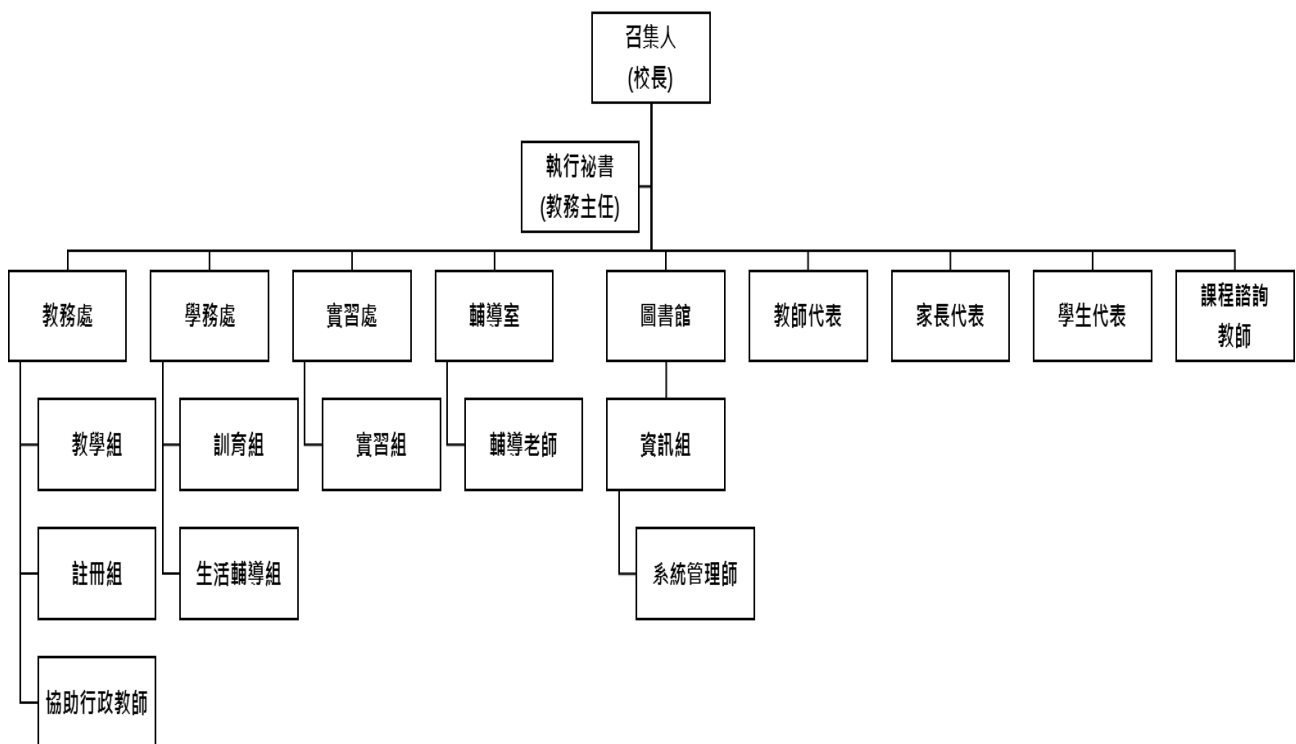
召集人
(校長)

執行祕書
(教務主任)

教務處

學務處

實習處

輔導室

圖書館

教師代表

家長代表

學生代表

課程諮詢教師

教學組

註冊組

協助行政教師

訓育組

生活輔導組

實習組

輔導老師

資訊組

系統管理師